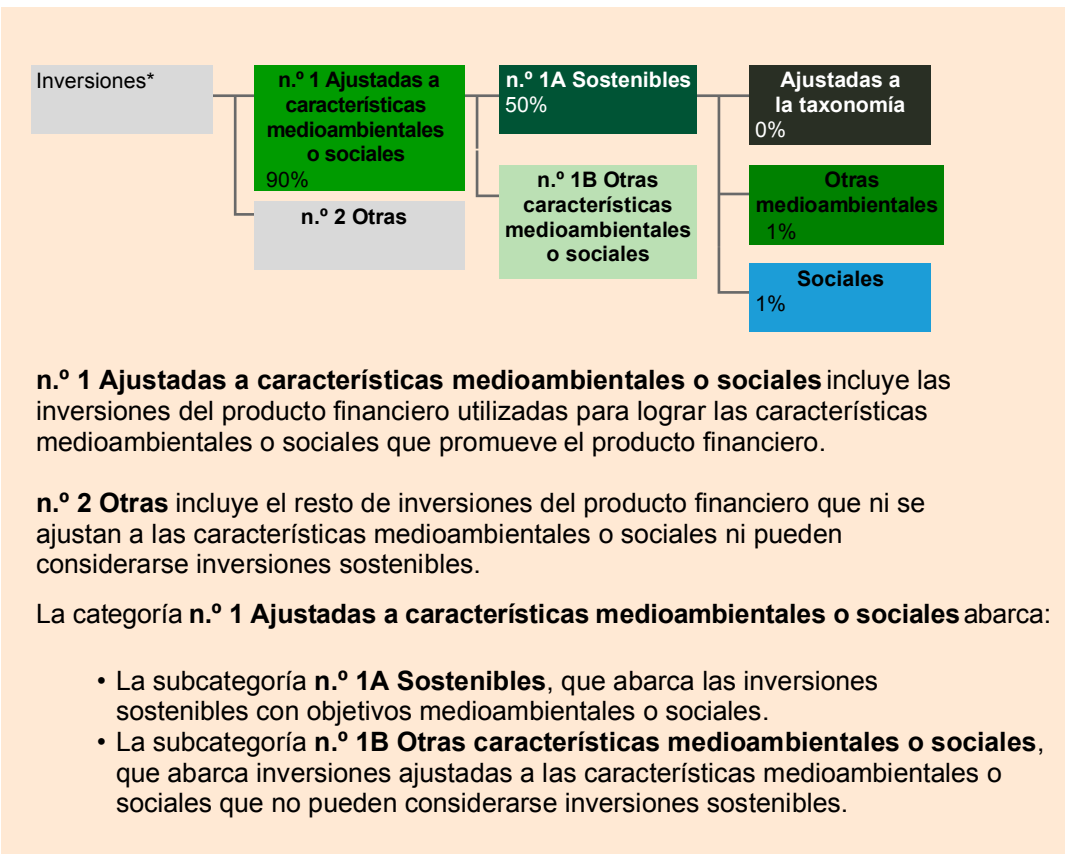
Inversiones*

n.º 1 Ajustadas a características medioambientales o sociales
90%

n.º 2 Otras

n.º 1A Sostenibles
50%

n.º 1B Otras características medioambientales o sociales

Ajustadas a la taxonomía
0%

Otras medioambientales
1%

Sociales
1%

**n.º 1 Ajustadas a características medioambientales o sociales** incluye las inversiones del producto financiero utilizadas para lograr las características medioambientales o sociales que promueve el producto financiero.

**n.º 2 Otras** incluye el resto de inversiones del producto financiero que ni se ajustan a las características medioambientales o sociales ni pueden considerarse inversiones sostenibles.

La categoría **n.º 1 Ajustadas a características medioambientales o sociales** abarca:

• La subcategoría **n.º 1A Sostenibles**, que abarca las inversiones sostenibles con objetivos medioambientales o sociales.
• La subcategoría **n.º 1B Otras características medioambientales o sociales**, que abarca inversiones ajustadas a las características medioambientales o sociales que no pueden considerarse inversiones sostenibles.